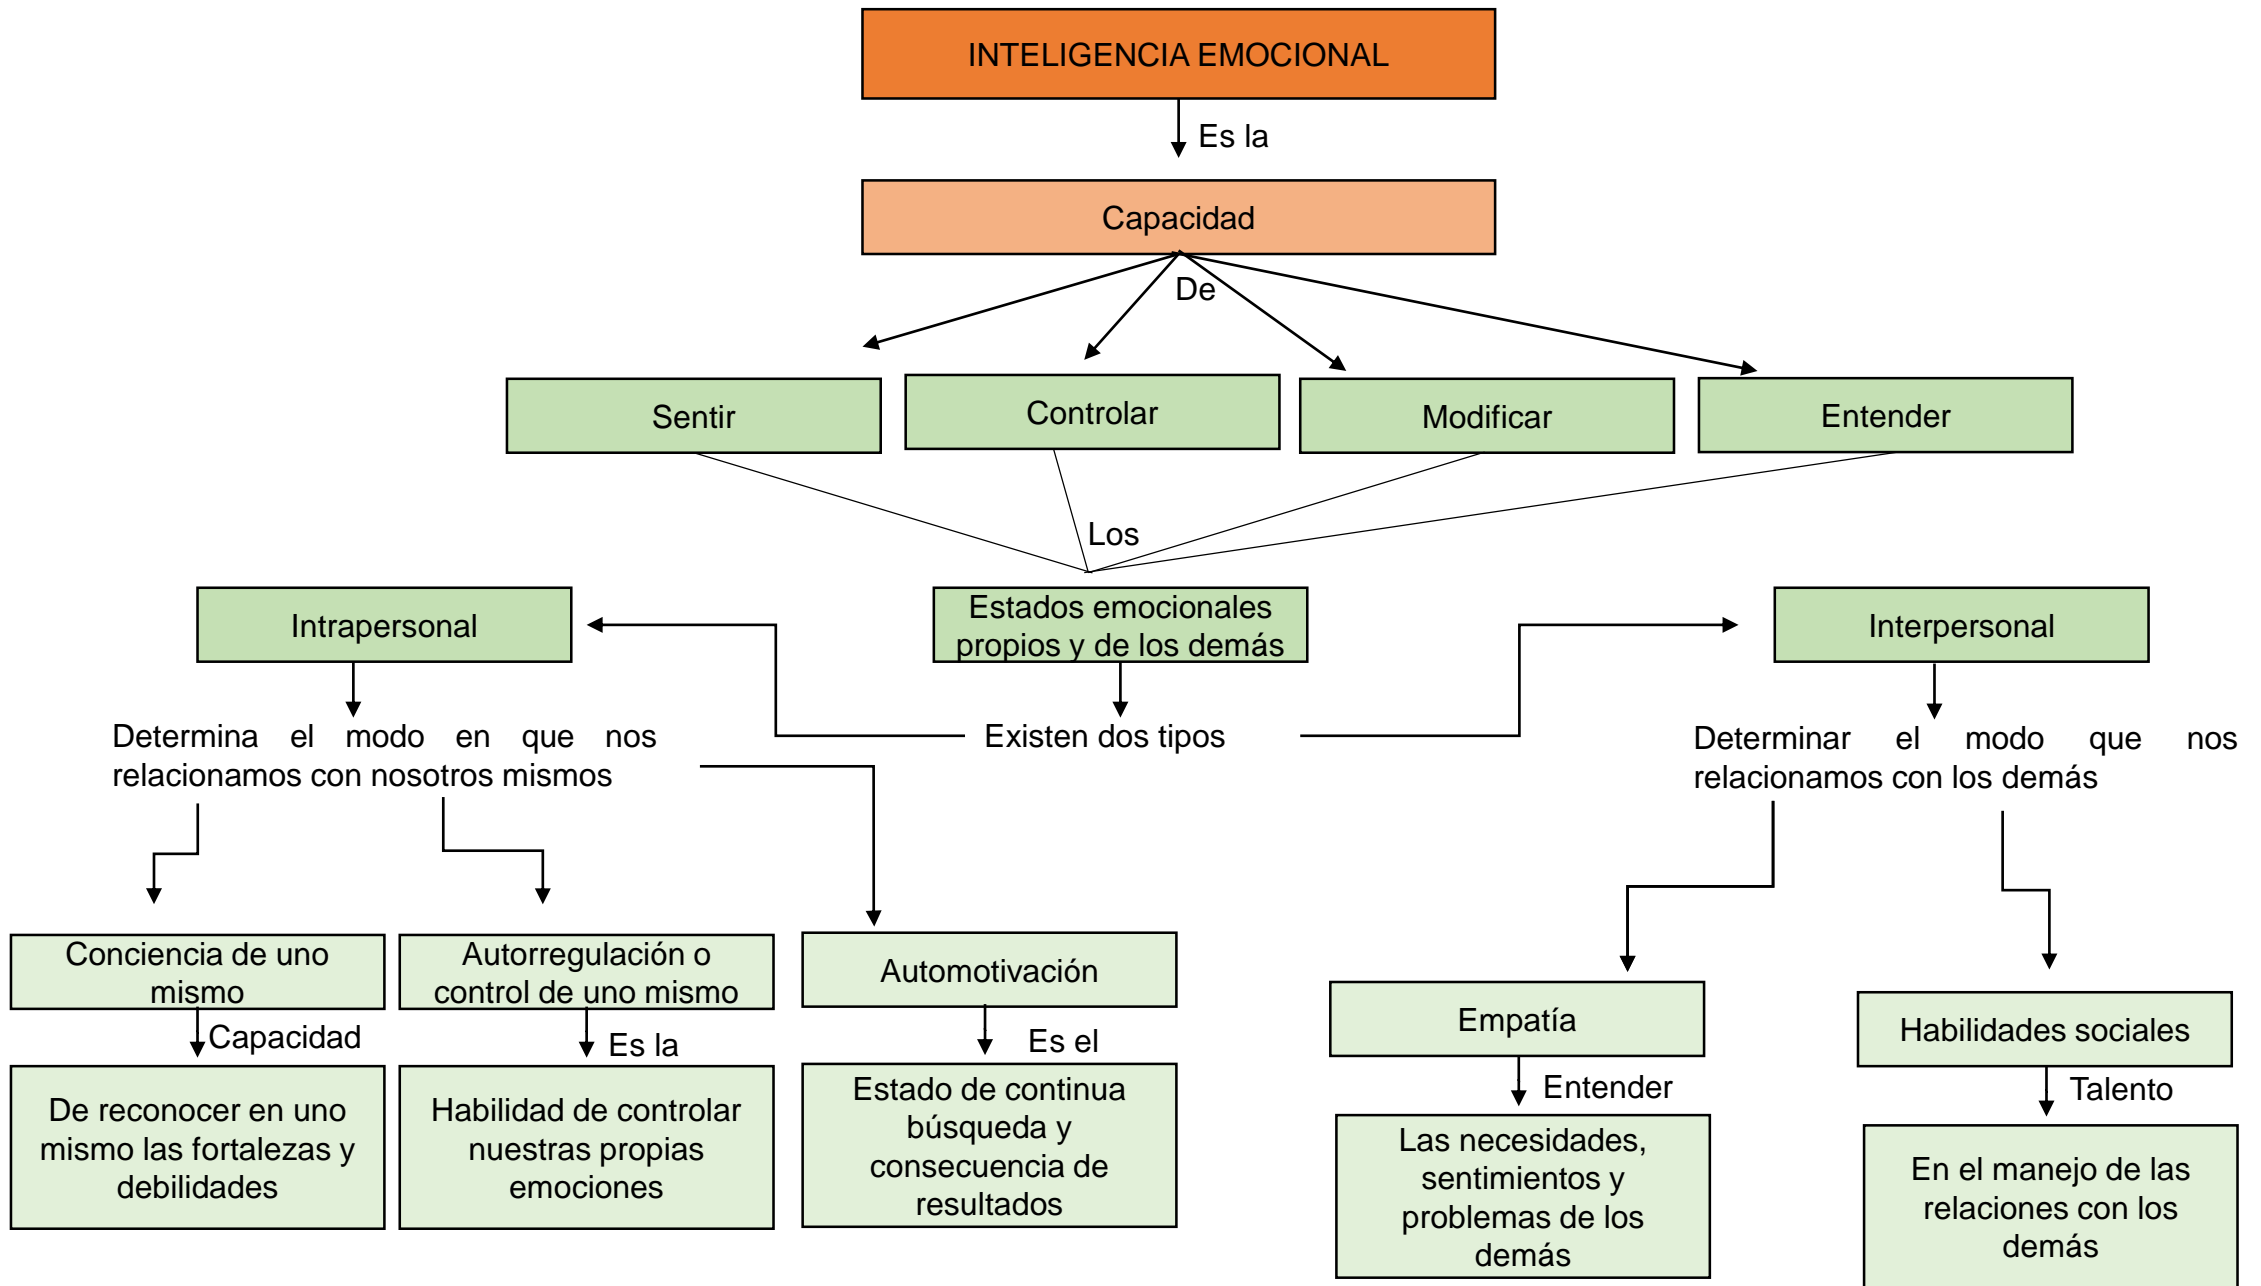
INTELIGENCIA EMOCIONAL

Es la

Capacidad

De

Sentir

Controlar

Modificar

Entender

Los

Intrapersonal

Estados emocionales propios y de los demás

Interpersonal

Determina el modo en que nos relacionamos con nosotros mismos

Existen dos tipos

Determinar el modo que nos relacionamos con los demás

Conciencia de uno mismo

Capacidad

De reconocer en uno mismo las fortalezas y debilidades

Autorregulación o control de uno mismo

Es la

Habilidad de controlar nuestras propias emociones

Automotivación

Es el

Estado de continua búsqueda y consecuencia de resultados

Empatía

Entender

Las necesidades, sentimientos y problemas de los demás

Habilidades sociales

Talento

En el manejo de las relaciones con los demás